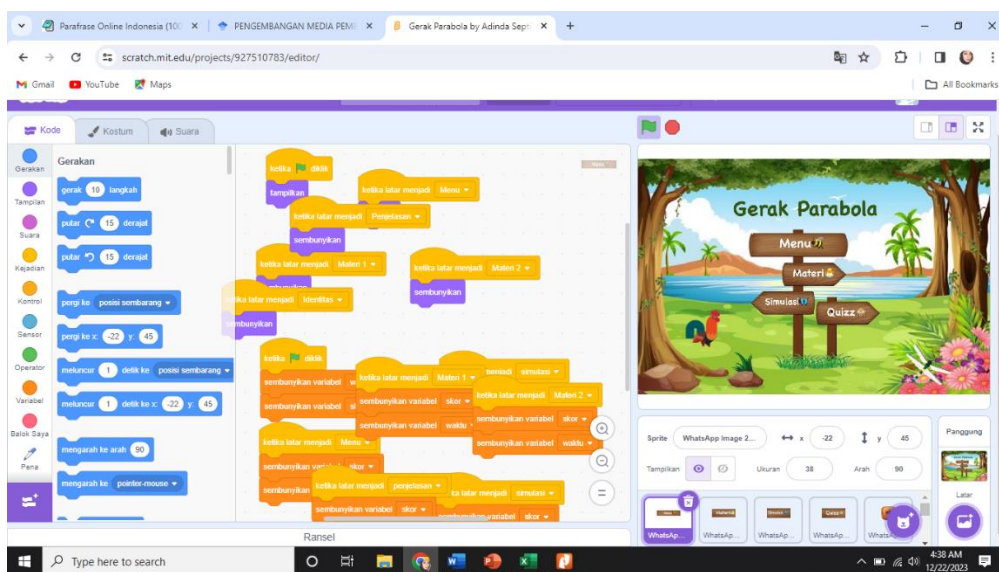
Parafrase Online Indonesia (10( ×
PENGEMBANGAN MEDIA PEMI ×
Gerak Parabola by Adinda Sept ×
+
scratch.mit.edu/projects/927510783/editor/
Gmail YouTube Maps
All Bookmarks

Kode Kostum Suara

Gerakan
Tampilan
Suara
Kejadian
Kontrol
Sensor
Operator
Variabel
Balok Saya
Pena

Gerakan
gerak 10 langkah
putar 15 derajat
putar 15 derajat
pergi ke posisi sembarang
pergi ke x: -22 y: 45
meluncur 1 detik ke posisi sembarang
meluncur 1 detik ke x: -22 y: 45
mengarah ke arah 90
mengarah ke pointer-mouse

ketika diklik
tampilkan
ketika latar menjadi Menu
ketika latar menjadi Penjelasan
sembunyikan
ketika latar menjadi Materi 1
ketika latar menjadi Materi 2
sembunyikan
ketika latar menjadi Identitas
sembunyikan
ketika diklik
sembunyikan variabel
ketika latar menjadi Materi 1
menjadi simulasi
sembunyikan variabel
sembunyikan variabel skor
ketika latar menjadi Materi 2
sembunyikan variabel waktu
sembunyikan variabel skor
ketika latar menjadi Menu
sembunyikan variabel waktu
sembunyikan variabel skor
sembunyikan
ketika latar menjadi penjelasan
ketika latar menjadi simulasi
sembunyikan variabel skor
sembunyikan variabel skor

Gerak Parabola
Menu
Materi
Simulasi
Quizz

Sprite WhatsApp Image 2... x -22 y 45
Tampilkan Ukuran 38 Arah 90
Panggung
Latar
WhatsAp... WhatsAp... WhatsAp... WhatsAp... WhatsA...
Ransel

Type here to search
4:38 AM
12/22/2023